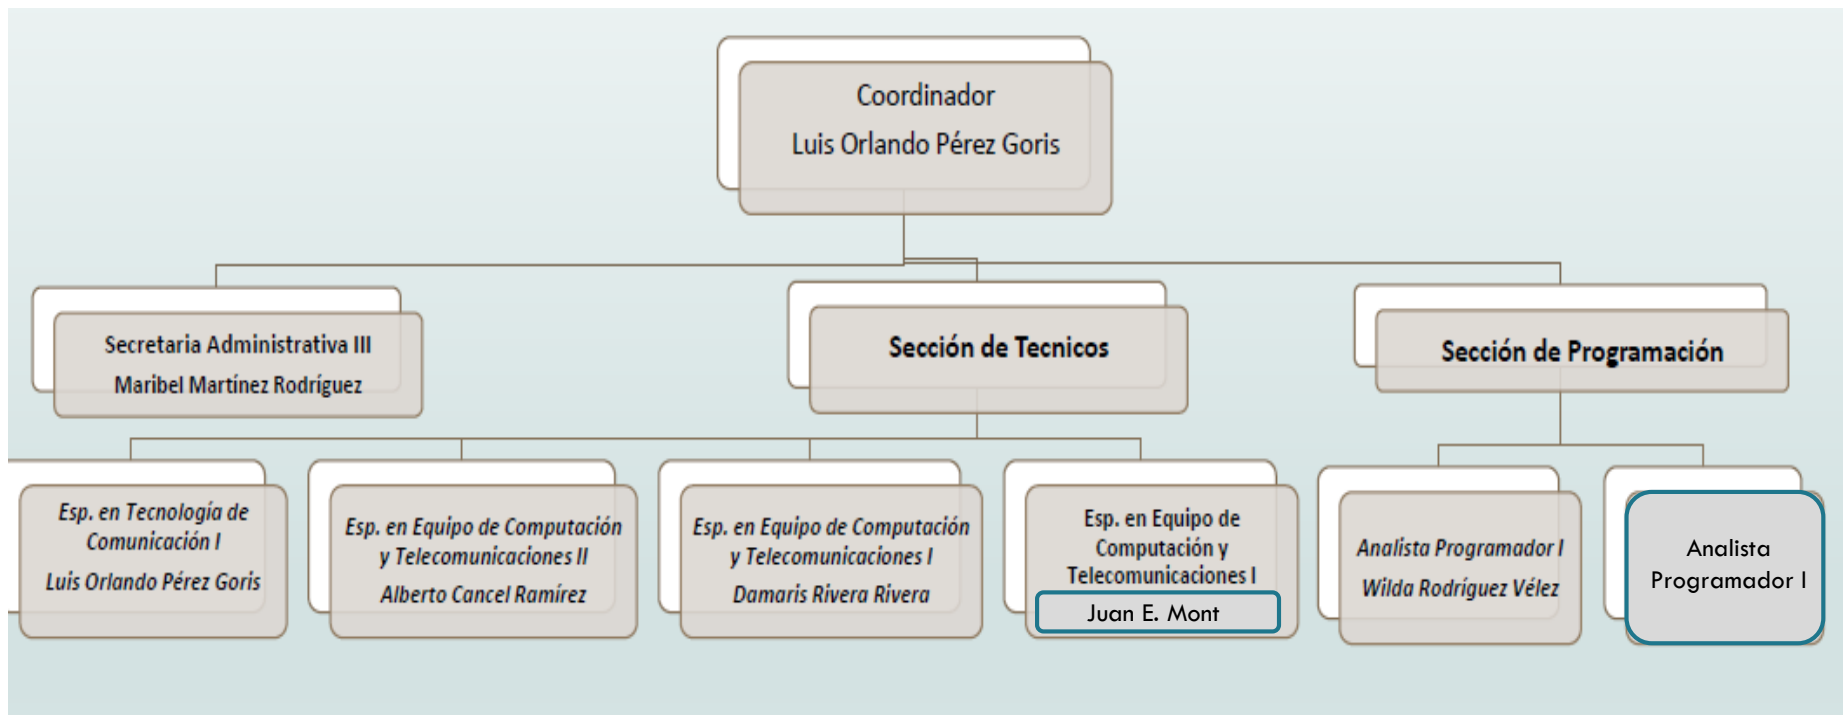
Coordinador
Luis Orlando Pérez Goris

Secretaria Administrativa III
Maribel Martínez Rodríguez

Sección de Tecnicos

Sección de Programación

Esp. en Tecnología de Comunicación I
Luis Orlando Pérez Goris

Esp. en Equipo de Computación y Telecomunicaciones II
Alberto Cancel Ramírez

Esp. en Equipo de Computación y Telecomunicaciones I
Damaris Rivera Rivera

Esp. en Equipo de Computación y Telecomunicaciones I
Juan E. Mont

Analista Programador I
Wilda Rodríguez Vélez

Analista Programador I